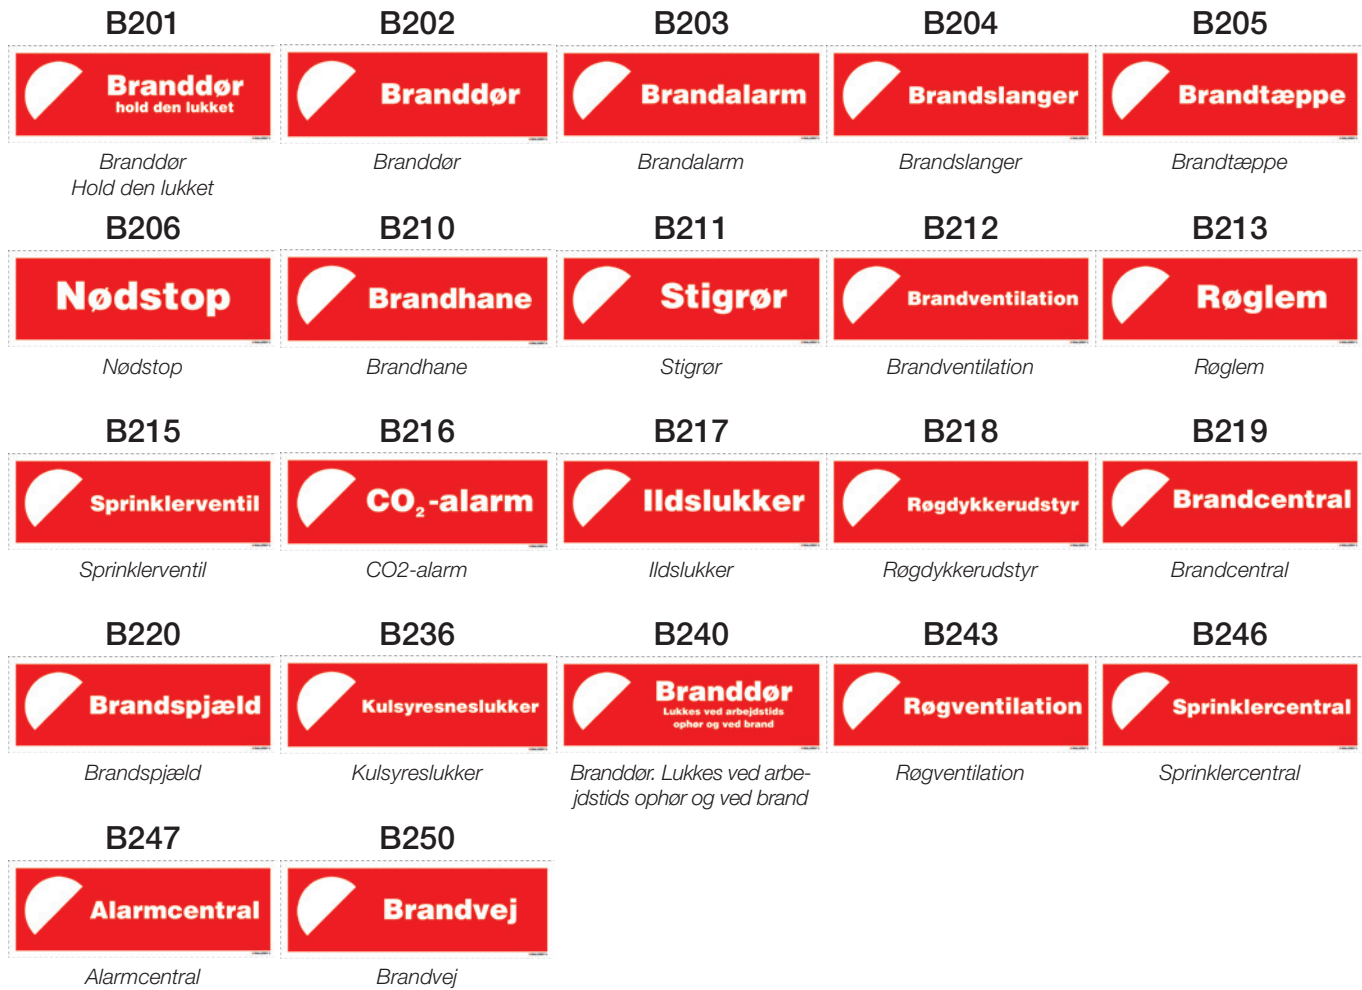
B201
Branddør
hold den lukket
Branddør
Hold den lukket

B202
Branddør
Branddør

B203
Brandalarm
Brandalarm

B204
Brandslanger
Brandslanger

B205
Brandtæppe
Brandtæppe

B206
Nødstop
Nødstop

B210
Brandhane
Brandhane

B211
Stigrør
Stigrør

B212
Brandventilation
Brandventilation

B213
Røglem
Røglem

B215
Sprinklerventil
Sprinklerventil

B216
$CO_2$-alarm
CO2-alarm

B217
Ildslukker
Ildslukker

B218
Røgdykkerudstyr
Røgdykkerudstyr

B219
Brandcentral
Brandcentral

B220
Brandspjæld
Brandspjæld

B236
Kulsyresneslukker
Kulsyreslukker

B240
Branddør
Lukkes ved arbejdstids ophør og ved brand
Branddør. Lukkes ved arbejdstids ophør og ved brand

B243
Røgventilation
Røgventilation

B246
Sprinklercentral
Sprinklercentral

B247
Alarmcentral
Alarmcentral

B250
Brandvej
Brandvej